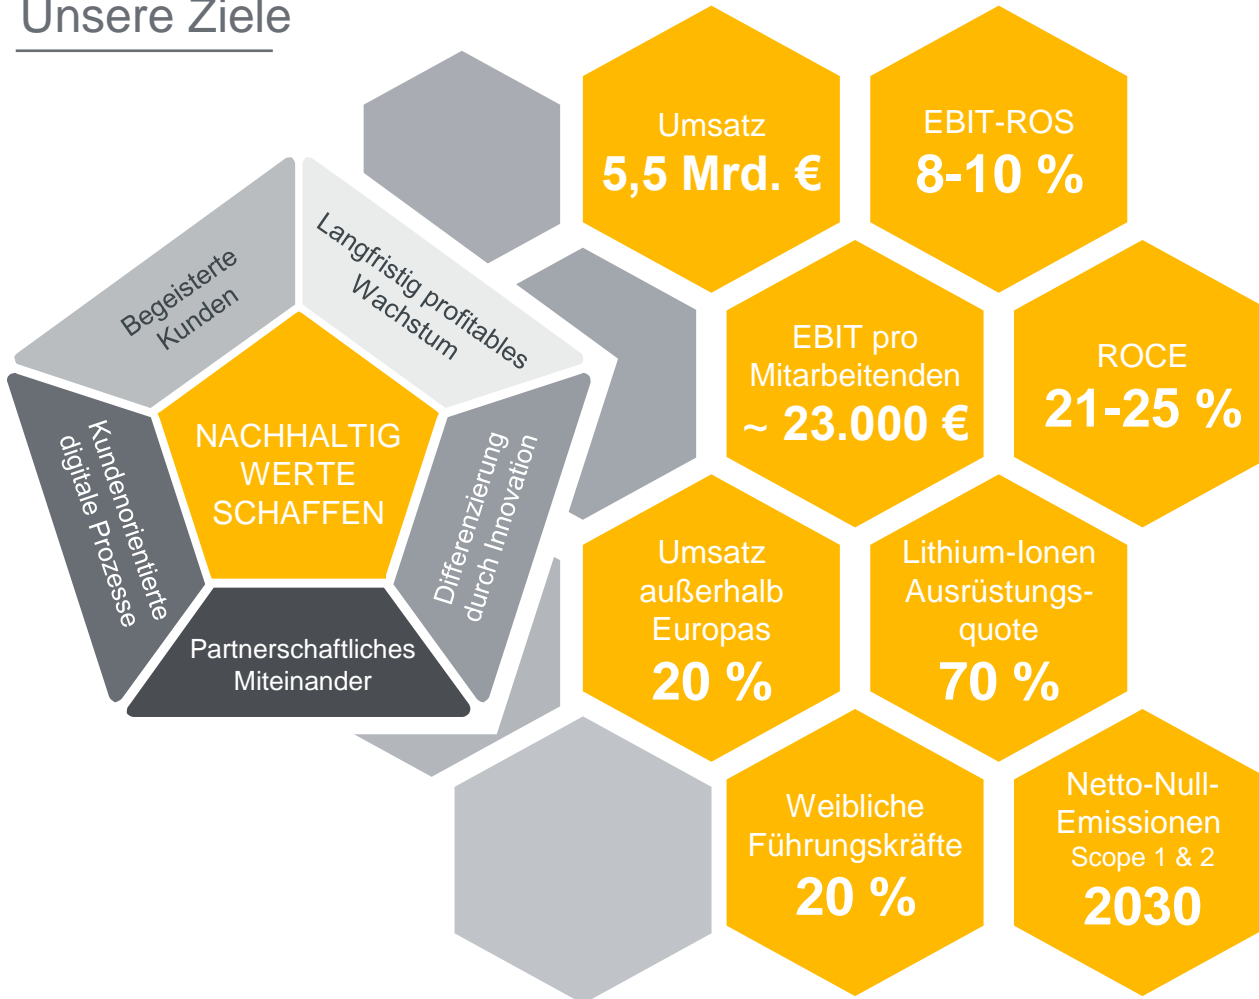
Unsere Ziele

Begeisterte Kunden

Langfristig profitables Wachstum

Kundenorientierte digitale Prozesse

NACHHALTIG WERTE SCHAFFEN

Differenzierung durch Innovation

Partnerschaftliches Miteinander

Umsatz
5,5 Mrd. €

EBIT-ROS
8-10 %

EBIT pro Mitarbeitenden
~ 23.000 €

ROCE
21-25 %

Umsatz außerhalb Europas
20 %

Lithium-Ionen Ausrüstungsquote
70 %

Weibliche Führungskräfte
20 %

Netto-Null-Emissionen
Scope 1 & 2
2030